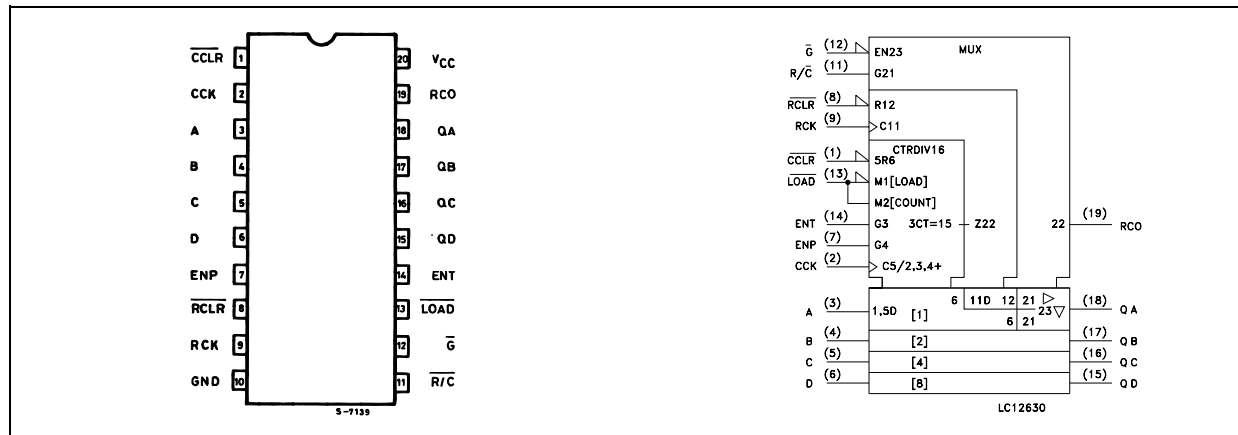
$\overline{CCLR}$ 1
CCK 2
A 3
B 4
C 5
D 6
ENP 7
$\overline{RCLR}$ 8
RCK 9
GND 10

20 $V_{CC}$
19 RCO
18 QA
17 QB
16 QC
15 QD
14 ENT
13 $\overline{LOAD}$
12 $\overline{G}$
11 $R/\overline{C}$

S-7139

$\overline{G}$ (12) EN23
$R/\overline{C}$ (11) G21
MUX
$\overline{RCLR}$ (8) R12
RCK (9) C11
CTRDIV16
$\overline{CCLR}$ (1) 5R6
$\overline{LOAD}$ (13) M1[LOAD]
M2[COUNT]
ENT (14) G3
3CT=15 Z22
22 (19) RCO
ENP (7) G4
CCK (2) C5/2,3,4+
6 11D 12 21 23
A (3) 1,5D [1] (18) Q A
6 21
B (4) [2] (17) Q B
C (5) [4] (16) Q C
D (6) [8] (15) Q D
LC12630